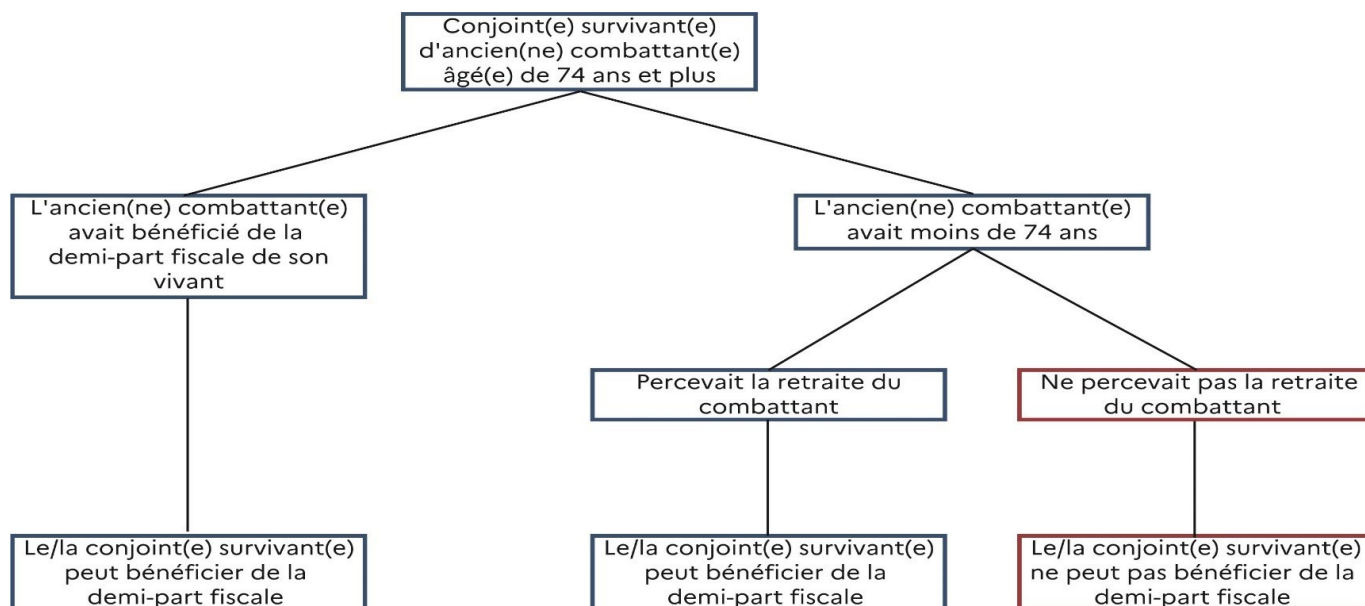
Conjoint(e) survivant(e) d'ancien(ne) combattant(e) âgé(e) de 74 ans et plus

L'ancien(ne) combattant(e) avait bénéficié de la demi-part fiscale de son vivant

Le/la conjoint(e) survivant(e) peut bénéficier de la demi-part fiscale

L'ancien(ne) combattant(e) avait moins de 74 ans

Percevait la retraite du combattant

Le/la conjoint(e) survivant(e) peut bénéficier de la demi-part fiscale

Ne percevait pas la retraite du combattant

Le/la conjoint(e) survivant(e) ne peut pas bénéficier de la demi-part fiscale